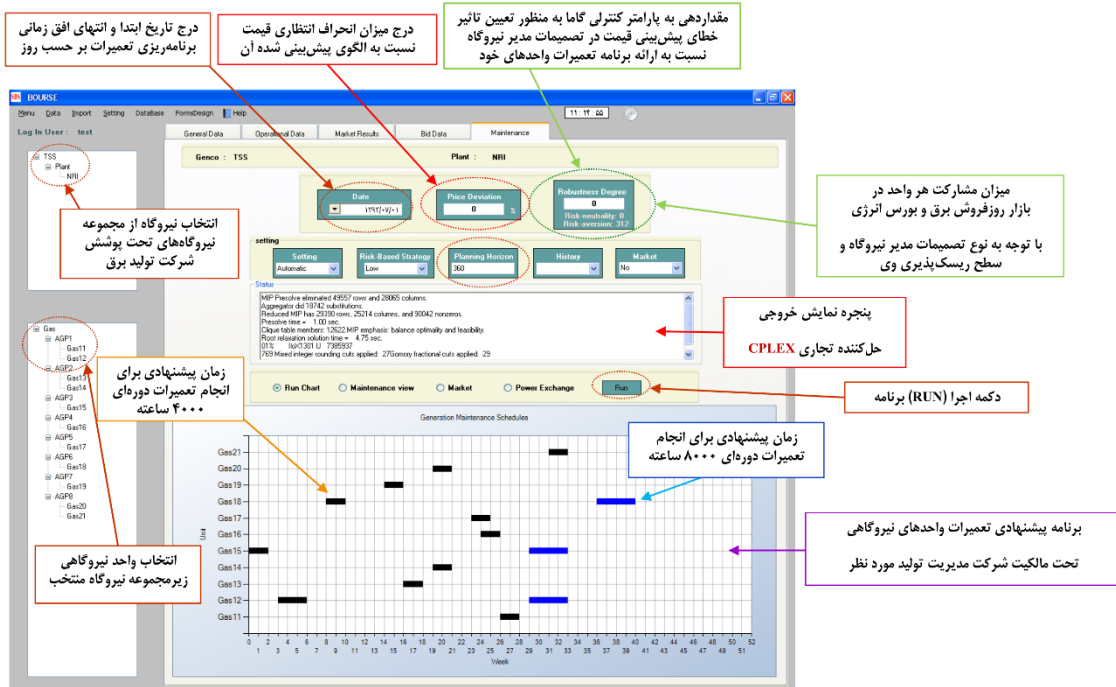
درج تاریخ ابتدا و انتهای افق زمانی برنامه‌ریزی تعمیرات بر حسب روز

درج میزان انحراف انتظاری قیمت نسبت به الگوی پیش‌بینی شده آن

مقداردهی به پارامتر کنترلی گاما به منظور تعیین تاثیر خطای پیش‌بینی قیمت در تصمیمات مدیر نیروگاه نسبت به ارائه برنامه تعمیرات واحدهای خود

BOURSE

Menu Data Import Setting DataBase FormsDesign Help

۱۱:۱۴:۵۵

Log In User : test

General Data | Operational Data | Market Results | Bid Data | Maintenance

Genco : TSS

Plant : NRI

TSS
Plant
NRI

Date
۱۳۹۲/۰۷/۰۱

Price Deviation
0 %

Robustness Degree
0
Risk-neutrality: 0
Risk-aversion: 312

میزان مشارکت هر واحد در بازار روزفروش برق و بورس انرژی

با توجه به نوع تصمیمات مدیر نیروگاه و سطح ریسک‌پذیری وی

انتخاب نیروگاه از مجموعه نیروگاه‌های تحت پوشش شرکت تولید برق

setting

| Setting | Risk-Based Strategy | Planning Horizon | History | Market |
|---|---|---|---|---|
| Automatic | Low | 360 | | No |

Status

MIP Presolve eliminated 49557 rows and 28065 columns.
Aggregator did 18742 substitutions.
Reduced MIP has 29390 rows, 25214 columns, and 90042 nonzeros.
Presolve time = 1.00 sec.
Clique table members: 12622.MIP emphasis: balance optimality and feasibility.
Root relaxation solution time = 4.75 sec.
01% IIi<1301 U 7385937
769 Mixed integer rounding cuts applied: 27Gomory fractional cuts applied: 29

پنجره نمایش خروجی

حل‌کننده تجاری CPLEX

Gas
AGP1
Gas11
Gas12
AGP2
Gas13
Gas14
AGP3
Gas15
AGP4
Gas16
AGP5
Gas17
AGP6
Gas18
AGP7
Gas19
AGP8
Gas20
Gas21

زمان پیشنهادی برای انجام تعمیرات دوره‌ای ۴۰۰۰ ساعته

Run Chart | Maintenance view | Market | Power Exchange | Run

دکمه اجرا (RUN) برنامه

Generation Maintenance Schedules

زمان پیشنهادی برای انجام تعمیرات دوره‌ای ۸۰۰۰ ساعته

Gas21
Gas20
Gas19
Gas18
Gas17
Gas16
Gas15
Gas14
Gas13
Gas12
Gas11

Unit

0 2 4 6 8 10 12 14 16 18 20 22 24 26 28 30 32 34 36 38 40 42 44 46 48 50 52
1 3 5 7 9 11 13 15 17 19 21 23 25 27 29 31 33 35 37 39 41 43 45 47 49 51

Week

برنامه پیشنهادی تعمیرات واحدهای نیروگاهی

تحت مالکیت شرکت مدیریت تولید مورد نظر

انتخاب واحد نیروگاهی زیرمجموعه نیروگاه منتخب